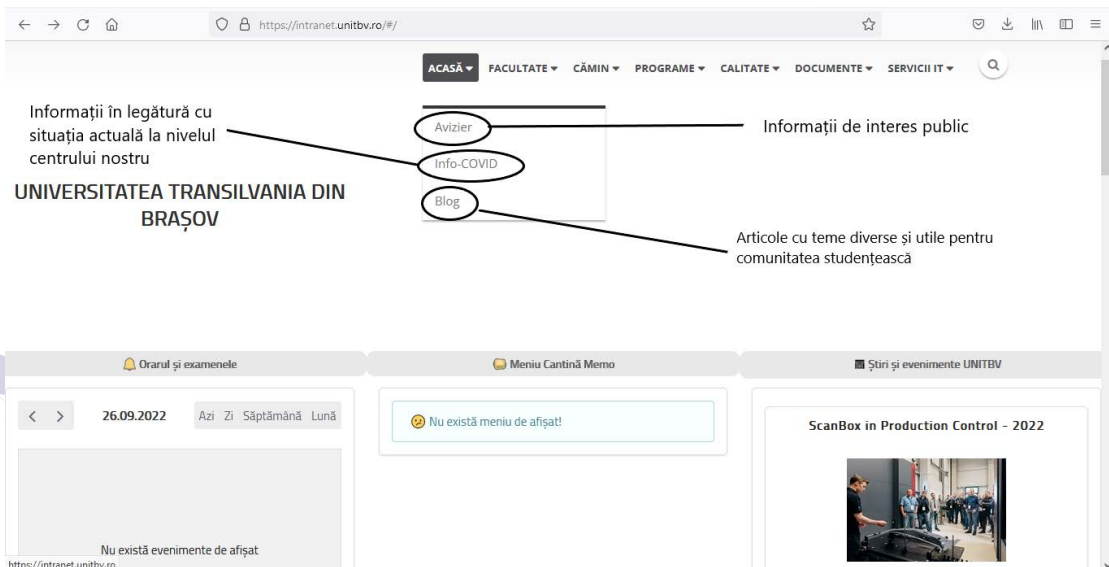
https://intranet.unitbv.ro/#/

ACASĂ ▾ FACULTATE ▾ CĂMIN ▾ PROGRAME ▾ CALITATE ▾ DOCUMENTE ▾ SERVICII IT ▾

Informații în legătură cu situația actuală la nivelul centrului nostru

UNIVERSITATEA TRANSILVANIA DIN BRAȘOV

Avizier

Info-COVID

Blog

Informații de interes public

Articole cu teme diverse și utile pentru comunitatea studențească

Orarul și examenele

Meniu Cantină Memo

Știri și evenimente UNITBV

< > 26.09.2022 Azi Zi Săptămână Lună

Nu există meniu de afișat!

ScanBox in Production Control - 2022

Nu există evenimente de afișat

https://intranet.unitbv.ro